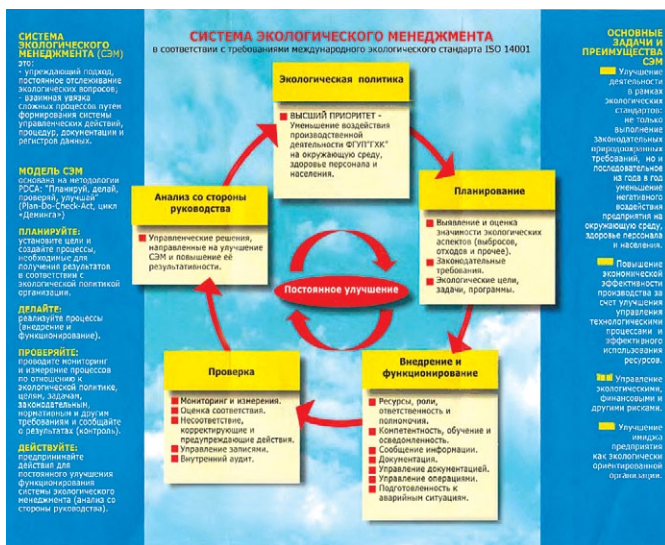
СИСТЕМА ЭКОЛОГИЧЕСКОГО МЕНЕДЖМЕНТА (СЭМ)
это:
- упреждающий подход, постоянное отслеживание экологических вопросов;
- взаимная увязка сложных процессов путем формирования системы управленческих действий, процедур, документации и регистров данных.

МОДЕЛЬ СЭМ
основана на методологии PDCA: "Планируй, делай, проверяй, улучшай" (Plan-Do-Check-Act, цикл «Деминга»)

ПЛАНИРУЙТЕ:
установите цели и создайте процессы, необходимые для получения результатов в соответствии с экологической политикой организации.

ДЕЛАЙТЕ:
реализуйте процессы (внедрение и функционирование).

ПРОВЕРЯЙТЕ:
проводите мониторинг и измерение процессов по отношению к экологической политике, целям, задачам, законодательным, нормативным и другим требованиям и сообщайте о результатах (контроль).

ДЕЙСТВУЙТЕ:
предпринимайте действия для постоянного улучшения функционирования системы экологического менеджмента (анализ со стороны руководства).

СИСТЕМА ЭКОЛОГИЧЕСКОГО МЕНЕДЖМЕНТА
в соответствии с требованиями международного экологического стандарта ISO 14001

Экологическая политика

ВЫСШИЙ ПРИОРИТЕТ - Уменьшение воздействия производственной деятельности ФГУПГТХК" на окружающую среду, здоровье персонала и населения.

Планирование

Выявление и оценка значимости экологических аспектов (выбросов, отходов и прочее).
Законодательные требования.
Экологические цели, задачи, программы.

Анализ со стороны руководства

Управленческие решения, направленные на улучшение СЭМ и повышение её результативности.

Постоянное улучшение

Проверка

Мониторинг и измерения.
Оценка соответствия.
Несоответствие, корректирующие и предупреждающие действия.
Управление записями.
Внутренний аудит.

Внедрение и функционирование

Ресурсы, роли, ответственность и полномочия.
Компетентность, обучение и осведомленность.
Сообщение информации.
Документация.
Управление документацией.
Управление операциями.
Подготовленность к аварийным ситуациям.

ОСНОВНЫЕ ЗАДАЧИ И ПРЕИМУЩЕСТВА СЭМ

Улучшение деятельности в рамках экологических стандартов: не только выполнение законодательных природоохранных требований, но и последовательное из года в год уменьшение негативного воздействия предприятия на окружающую среду, здоровье персонала и населения.

Повышение экономической эффективности производства за счет улучшения управления технологическими процессами и эффективного использования ресурсов.

Управление экологическими, финансовыми и другими рисками.

Улучшение имиджа предприятия как экологически ориентированной организации.